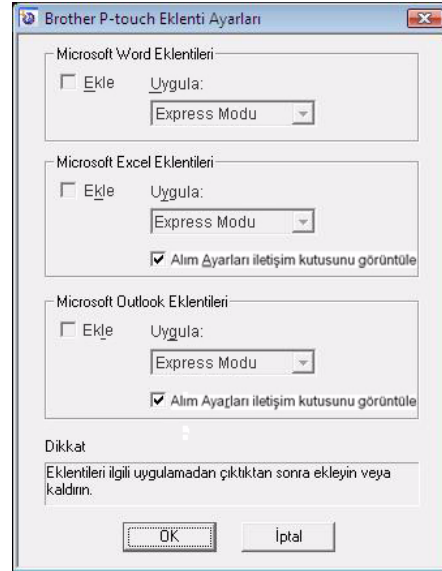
Brother P-touch Eklenti Ayarları

Microsoft Word Eklentileri
Ekle
Uygula:
Express Modu

Microsoft Excel Eklentileri
Ekle
Uygula:
Express Modu
Alım Ayarları iletişim kutusunu görüntüle

Microsoft Outlook Eklentileri
Ekle
Uygula:
Express Modu
Alım Ayarları iletişim kutusunu görüntüle

Dikkat
Eklentileri ilgili uygulamadan çıktıktan sonra ekleyin veya kaldırın.

OK
İptal